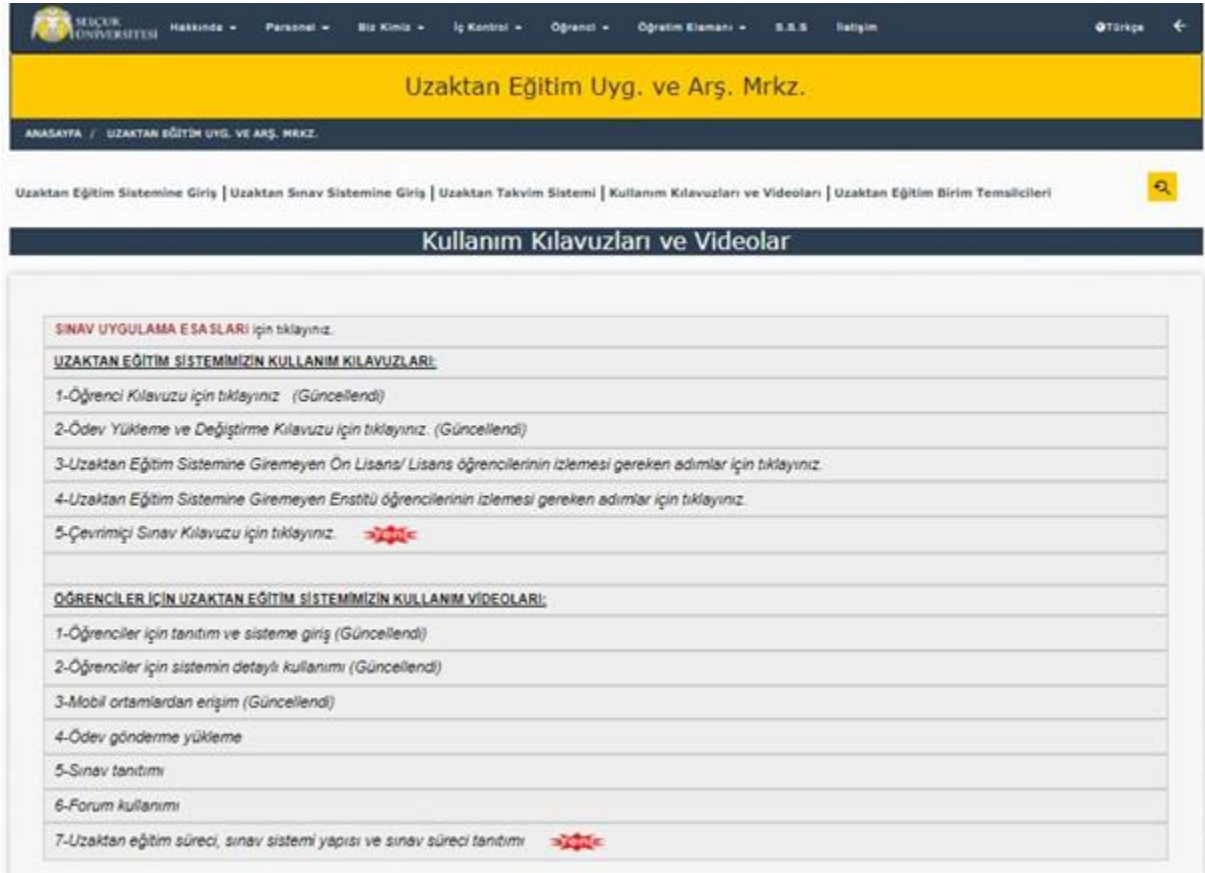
SELÇUK ÜNİVERSİTESİ Hakkında ▾ Personel ▾ Biz Kimiz ▾ İç Kontrol ▾ Öğrenci ▾ Öğretim Elemanı ▾ S.S.S İletişim Türkçe

Uzaktan Eğitim Uyg. ve Arş. Mrkz.

ANASAYFA / UZAKTAN EĞİTİM UYG. VE ARŞ. MRKZ.

Uzaktan Eğitim Sistemine Giriş | Uzaktan Sınav Sistemine Giriş | Uzaktan Takvim Sistemi | Kullanım Kılavuzları ve Videoları | Uzaktan Eğitim Birim Temsilcileri

Kullanım Kılavuzları ve Videolar

| |
|---|
| SINAV UYGULAMA ESASLARI için tıklayınız. |
| UZAKTAN EĞİTİM SİSTEMİMİZİN KULLANIM KILAVUZLARI: |
| 1-Öğrenci Kılavuzu için tıklayınız (Güncellendi) |
| 2-Ödev Yükleme ve Değiştirme Kılavuzu için tıklayınız. (Güncellendi) |
| 3-Uzaktan Eğitim Sistemine Giremeyen Ön Lisans/ Lisans öğrencilerinin izlemesi gereken adımlar için tıklayınız. |
| 4-Uzaktan Eğitim Sistemine Giremeyen Enstitü öğrencilerinin izlemesi gereken adımlar için tıklayınız. |
| 5-Çevrimiçi Sınav Kılavuzu için tıklayınız. YENİ |
| |
| ÖĞRENCİLER İÇİN UZAKTAN EĞİTİM SİSTEMİMİZİN KULLANIM VİDEOLARI: |
| 1-Öğrenciler için tanıtım ve sisteme giriş (Güncellendi) |
| 2-Öğrenciler için sistemin detaylı kullanımı (Güncellendi) |
| 3-Mobil ortamlardan erişim (Güncellendi) |
| 4-Ödev gönderme yükleme |
| 5-Sınav tanıtımı |
| 6-Forum kullanımı |
| 7-Uzaktan eğitim süreci, sınav sistemi yapısı ve sınav süreci tanıtımı YENİ |